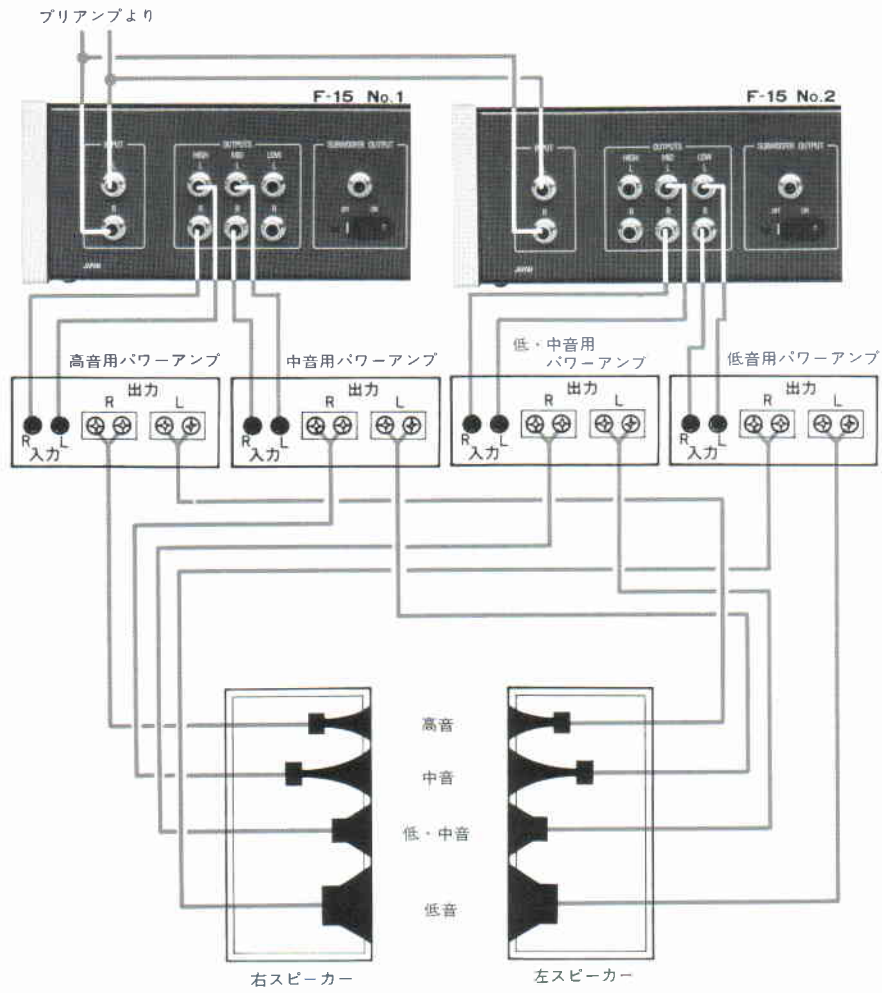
プリアンプより

F-15 No.1

INPUT

L

R

OUTPUTS

HIGH

MID

LOW

SUBWOOFER OUTPUT

OFF

ON

JAPAN

F-15 No.2

INPUT

OUTPUTS

HIGH

MID

LOW

SUBWOOFER OUTPUT

OFF

ON

JAPAN

高音用パワーアンプ

出力

R

L

R

L

入力

中音用パワーアンプ

出力

R

L

R

L

入力

低・中音用パワーアンプ

出力

R

L

R

L

入力

低音用パワーアンプ

出力

R

L

R

L

入力

高音

中音

低・中音

低音

右スピーカー

左スピーカー